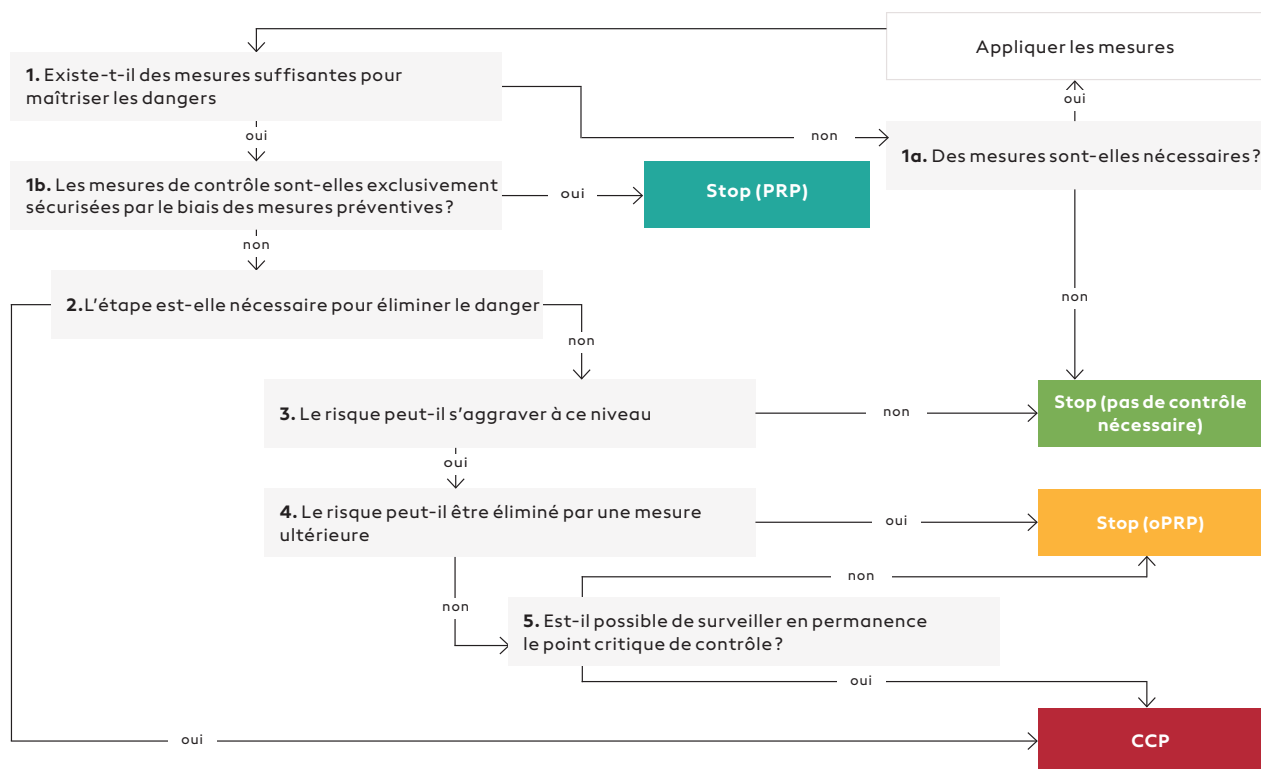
Appliquer les mesures

1. Existe-t-il des mesures suffisantes pour maîtriser les dangers

oui

non

oui

1a. Des mesures sont-elles nécessaires ?

1b. Les mesures de contrôle sont-elles exclusivement sécurisées par le biais des mesures préventives ?

oui

Stop (PRP)

non

2. L'étape est-elle nécessaire pour éliminer le danger

non

non

3. Le risque peut-il s'aggraver à ce niveau

non

Stop (pas de contrôle nécessaire)

oui

4. Le risque peut-il être éliminé par une mesure ultérieure

oui

Stop (oPRP)

non

non

5. Est-il possible de surveiller en permanence le point critique de contrôle ?

oui

oui

CCP